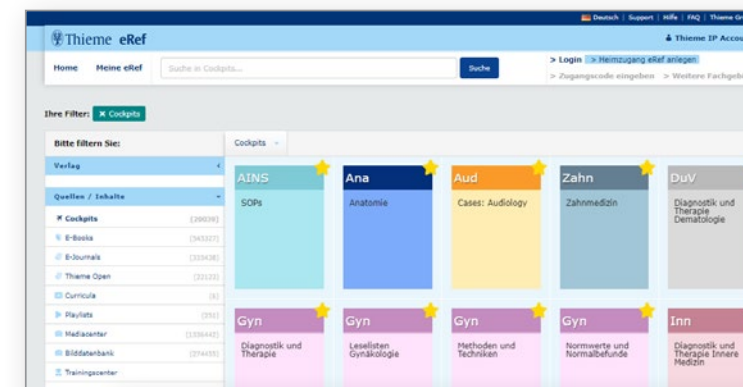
Deutsch | Support | Hilfe | FAQ | Thieme Gr

Thieme eRef

Thieme IP Accou

Home Meine eRef Suche in Cockpits... Suche

> Login > Heimzugang eRef anlegen
> Zugangscode eingeben > Weitere Fachgeb

Ihre Filter: ✖ Cockpits

Bitte filtern Sie:

Verlag

Quellen / Inhalte

Cockpits (20039)
E-Books (345327)
E-Journals (333438)
Thieme Open (32123)
Curricula (6)
Playlists (350)
Mediacenter (1336442)
Bilddatenbank (374455)
Trainingscenter

Cockpits

AINS
SOPs

Ana
Anatomie

Aud
Cases: Audiology

Zahn
Zahnmedizin

DuV
Diagnostik und Therapie Dematologie

Gyn
Diagnostik und Therapie

Gyn
Leselisten Gynäkologie

Gyn
Methoden und Techniken

Gyn
Normwerte und Normalbefunde

Inn
Diagnostik und Therapie Innere Medizin